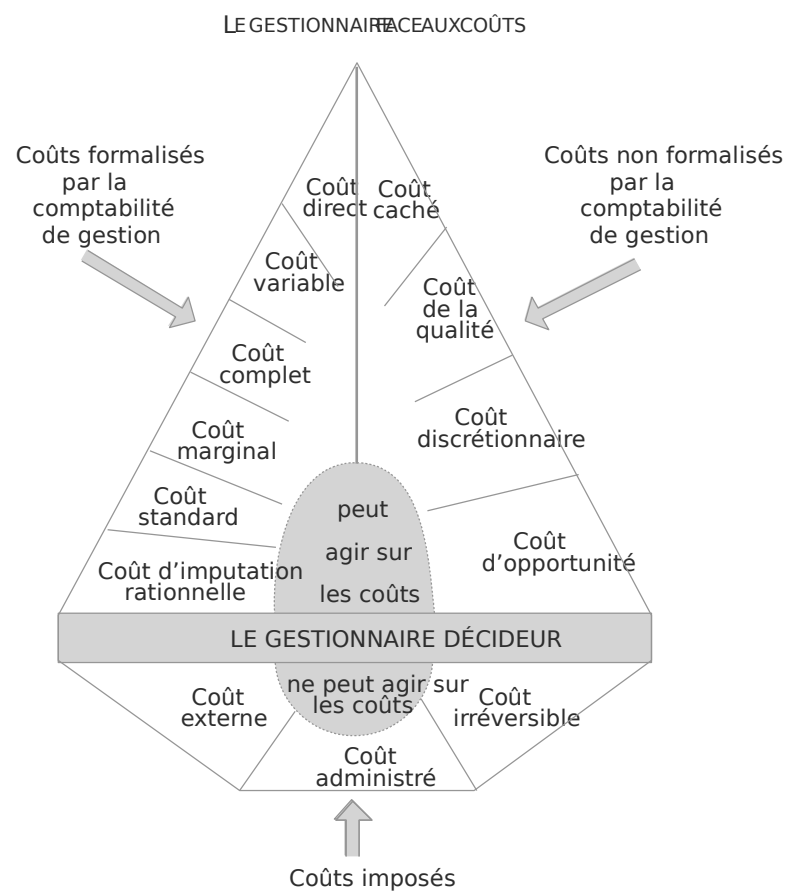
LE GESTIONNAIRE FACE AUX COÛTS

Coûts formalisés par la comptabilité de gestion

Coûts non formalisés par la comptabilité de gestion

Coût direct

Coût caché

Coût variable

Coût de la qualité

Coût complet

Coût discrétionnaire

Coût marginal

Coût standard

Coût d'opportunité

Coût d'imputation rationnelle

peut agir sur les coûts

LE GESTIONNAIRE DÉCIDEUR

ne peut agir sur les coûts

Coût externe

Coût irréversible

Coût administré

Coûts imposés